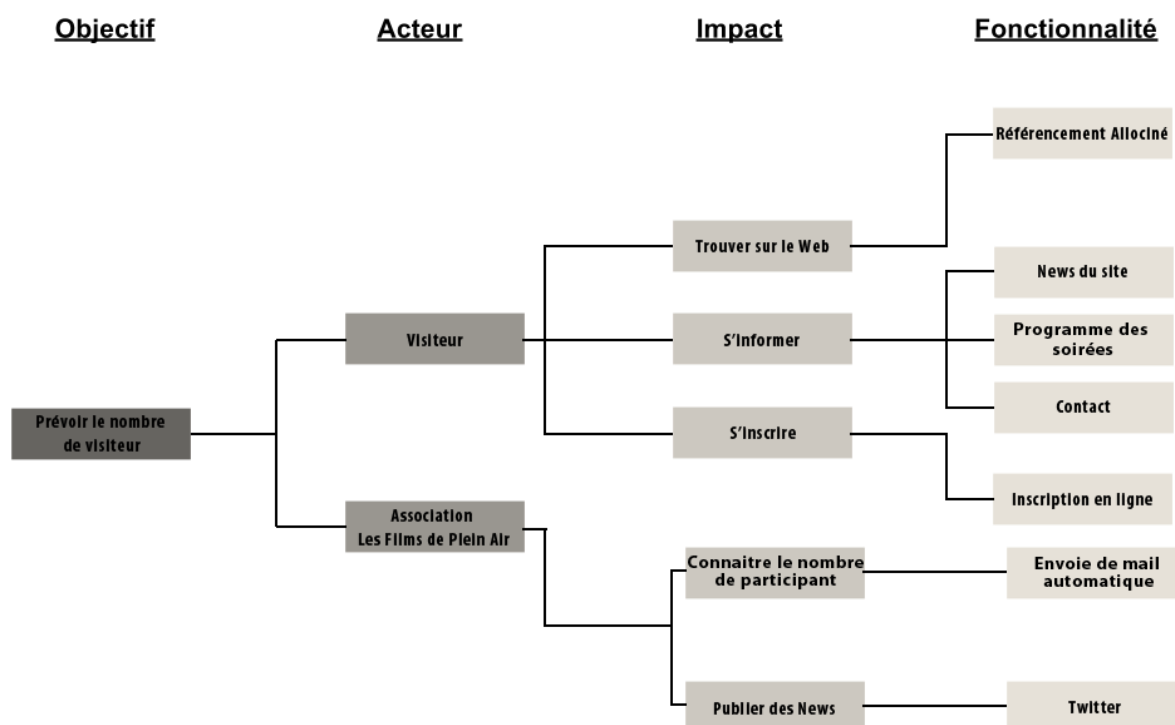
Objectif

Acteur

Impact

Fonctionnalité

Prévoir le nombre de visiteur

Visiteur

Association Les Films de Plein Air

Trouver sur le Web

S'informer

S'inscrire

Connaitre le nombre de participant

Publier des News

Référencement Allociné

News du site

Programme des soirées

Contact

Inscription en ligne

Envoie de mail automatique

Twitter